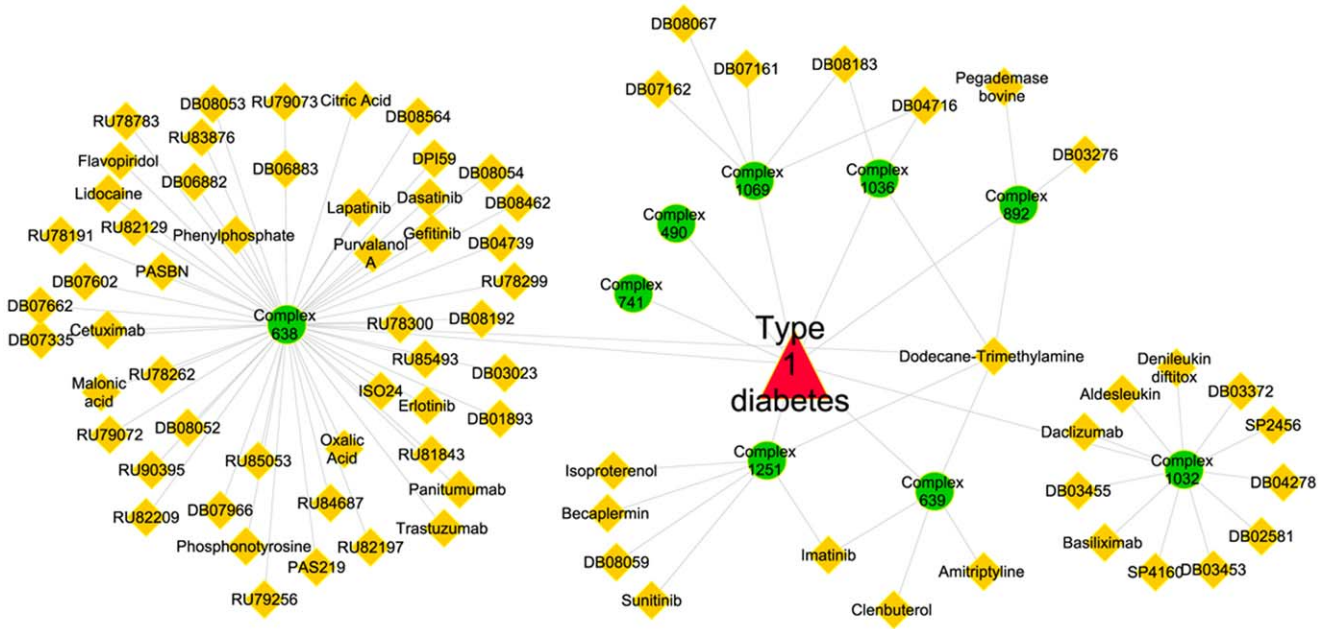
DB08067
DB07161
DB08183
Pegademase bovine
DB07162
DB04716
DB03276
Complex 1069
Complex 1036
Complex 892
Complex 490
Complex 741
Type 1 diabetes
Dodecane-Trimethylamine
Denileukin diftitox
Aldesleukin
DB03372
SP2456
Daclizumab
Complex 1032
DB03455
DB04278
Basiliximab
DB02581
SP4160
DB03453
Complex 1251
Complex 639
Isoproterenol
Becaplermin
DB08059
Sunitinib
Imatinib
Amitriptyline
Clenbuterol
RU78783
DB08053
RU79073
Citric Acid
DB08564
RU83876
Flavopiridol
DB06882
DB06883
DPI59
DB08054
Lidocaine
Dasatinib
DB08462
RU82129
Phenylphosphate
Lapatinib
Gefitinib
RU78191
Purvalanol A
DB04739
PASBN
RU78299
DB07602
DB07662
Complex 638
DB07335
Cetuximab
RU78300
DB08192
RU85493
RU78262
DB03023
Malonic acid
ISO24
Erlotinib
DB01893
RU79072
DB08052
Oxalic Acid
RU81843
RU90395
RU85053
Panitumumab
RU82209
DB07966
RU84687
Trastuzumab
Phosphonotyrosine
RU82197
PAS219
RU79256